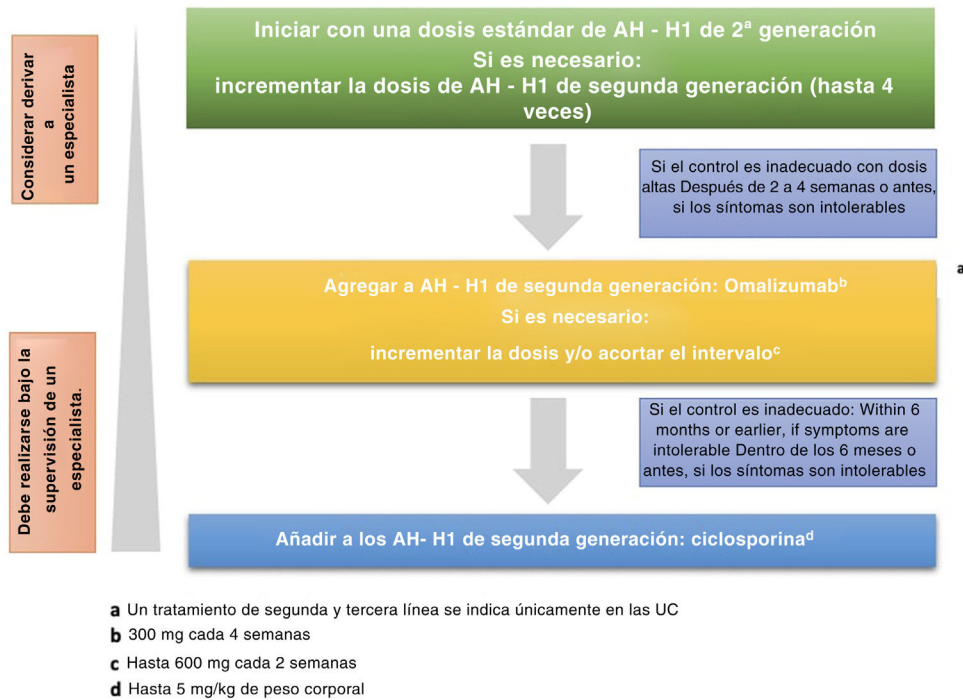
Considerar derivar a un especialista

Debe realizarse bajo la supervisión de un especialista.

Iniciar con una dosis estándar de AH - H1 de 2ª generación
Si es necesario:
incrementar la dosis de AH - H1 de segunda generación (hasta 4 veces)

Si el control es inadecuado con dosis altas Después de 2 a 4 semanas o antes, si los síntomas son intolerables

Agregar a AH - H1 de segunda generación: Omalizumab$^{b}$
Si es necesario:
incrementar la dosis y/o acortar el intervalo$^{c}$

a

Si el control es inadecuado: Within 6 months or earlier, if symptoms are intolerable Dentro de los 6 meses o antes, si los síntomas son intolerables

Añadir a los AH- H1 de segunda generación: ciclosporina$^{d}$

a Un tratamiento de segunda y tercera línea se indica únicamente en las UC
b 300 mg cada 4 semanas
c Hasta 600 mg cada 2 semanas
d Hasta 5 mg/kg de peso corporal